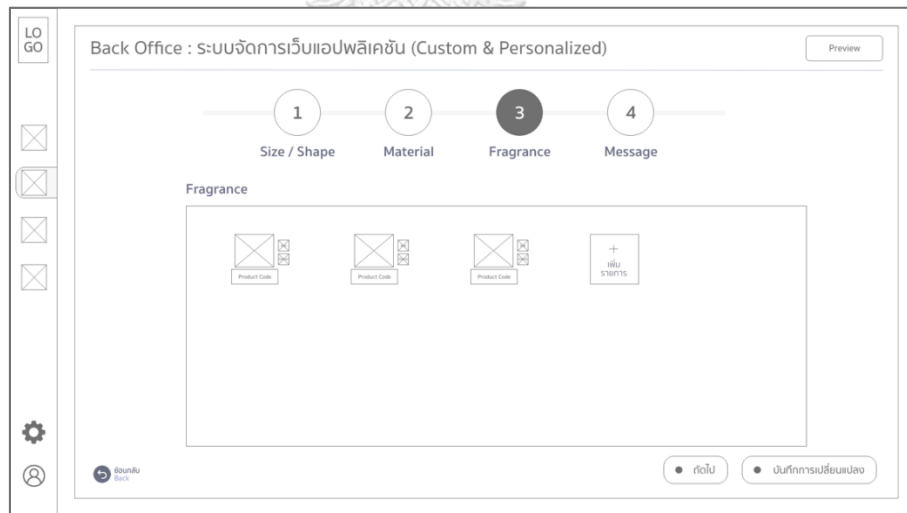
LO
GO

Back Office : ระบบจัดการเว็บแอปพลิเคชัน (Custom & Personalized)

Preview

1
Size / Shape

2
Material

3
Fragrance

4
Message

Fragrance

Product Code

Product Code

Product Code

+
เพิ่ม
รายการ

ย้อนกลับ
Back

ถัดไป

บันทึกการเปลี่ยนแปลง